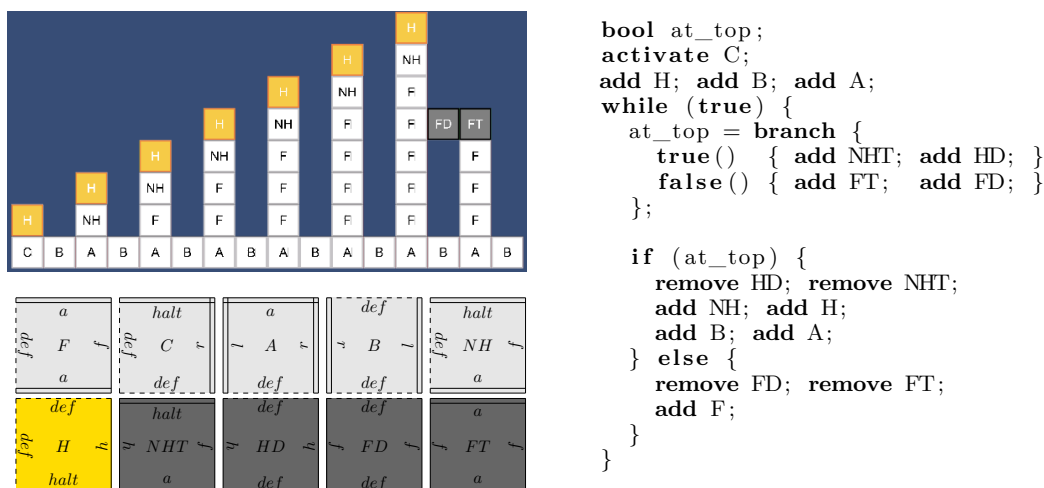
H
NH
F
F
F
F
F
FD FT
F
F
F

H
NH
F
F
F
F
F

H
NH
F
F
F
F

H
NH
F
F
F

H
NH
F
F

H
NH
F

H
NH

H

C B A B A B A B A B A B A B A B

a
def F f
a

halt
def C r
def

a
l A r
def

def
r B l
def

halt
def NH f
a

def
def H h
halt

halt
h NHT f
a

def
h HD h
def

def
f FD f
def

a
f FT f
a

**bool** at_top;
**activate** C;
**add** H; **add** B; **add** A;
**while** (**true**) {
at_top = **branch** {
**true**() { **add** NHT; **add** HD; }
**false**() { **add** FT; **add** FD; }
};

**if** (at_top) {
**remove** HD; **remove** NHT;
**add** NH; **add** H;
**add** B; **add** A;
} **else** {
**remove** FD; **remove** FT;
**add** F;
}
}